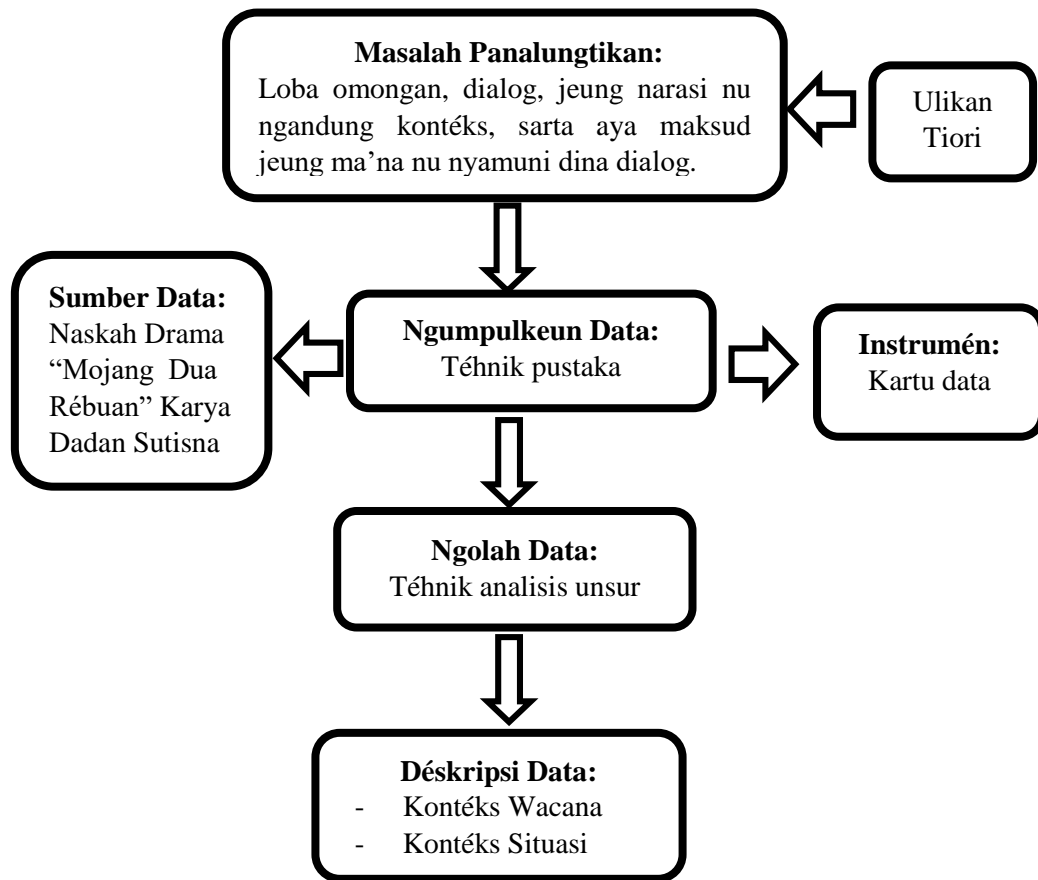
**Masalah Panalungtikan:**
Loba omongan, dialog, jeung narasi nu ngandung kontéks, sarta aya maksud jeung ma’na nu nyamuni dina dialog.

Ulikan Tiori

**Sumber Data:**
Naskah Drama “Mojang Dua Rébuan” Karya Dadan Sutisna

**Ngumpulkeun Data:**
Téhnik pustaka

**Instrumén:**
Kartu data

**Ngolah Data:**
Téhnik analisis unsur

**Déskripsi Data:**
- Kontéks Wacana
- Kontéks Situasi